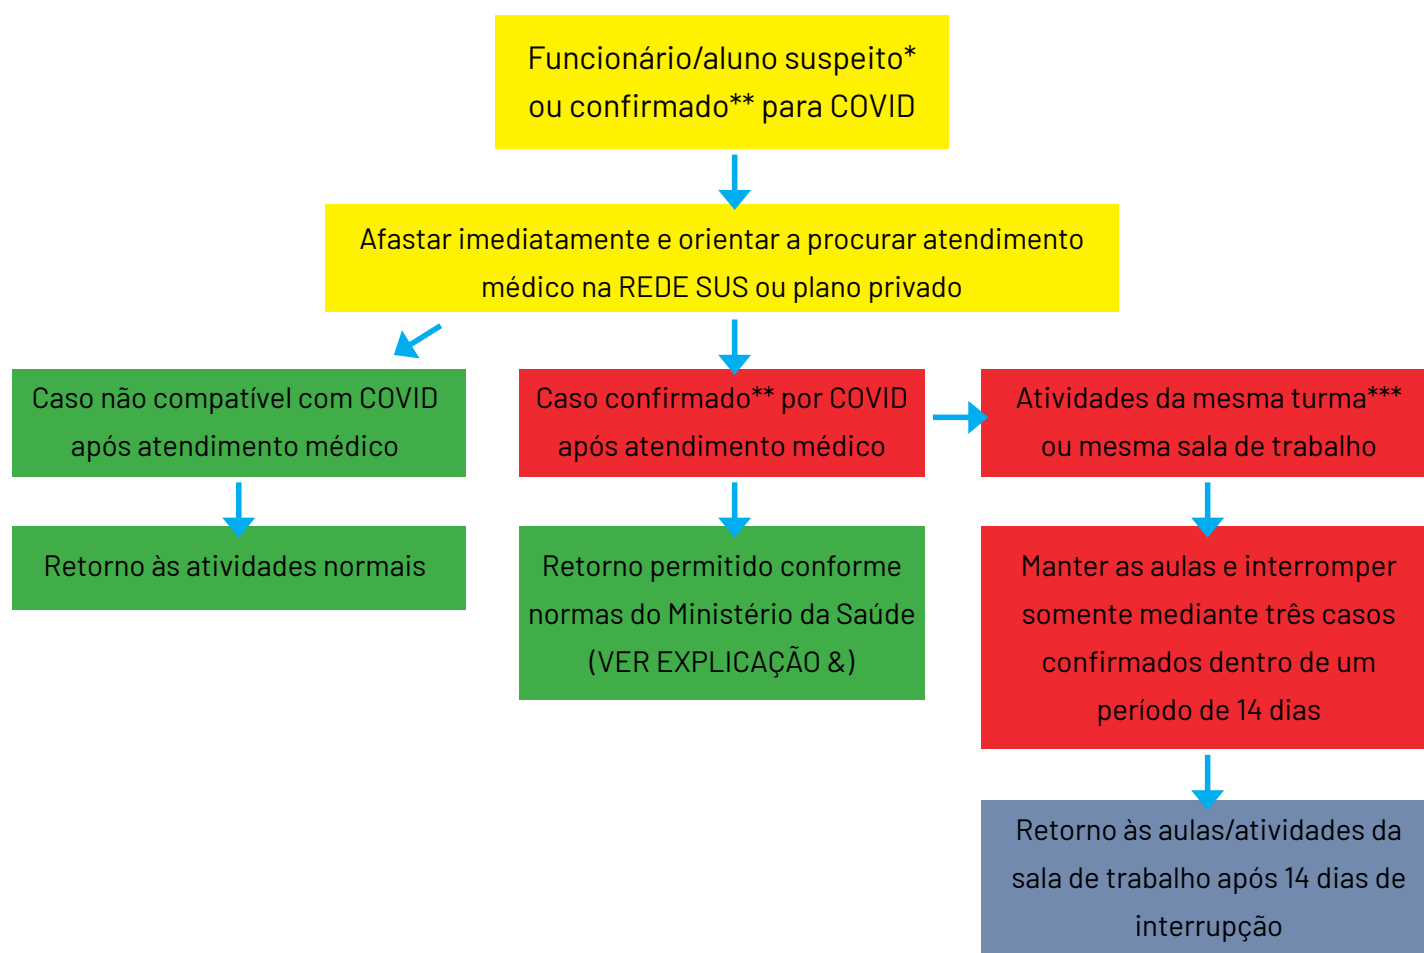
Funcionário/aluno suspeito* ou confirmado** para COVID

Afastar imediatamente e orientar a procurar atendimento médico na REDE SUS ou plano privado

Caso não compatível com COVID após atendimento médico

Retorno às atividades normais

Caso confirmado** por COVID após atendimento médico

Retorno permitido conforme normas do Ministério da Saúde (VER EXPLICAÇÃO &)

Atividades da mesma turma*** ou mesma sala de trabalho

Manter as aulas e interromper somente mediante três casos confirmados dentro de um período de 14 dias

Retorno às aulas/atividades da sala de trabalho após 14 dias de interrupção